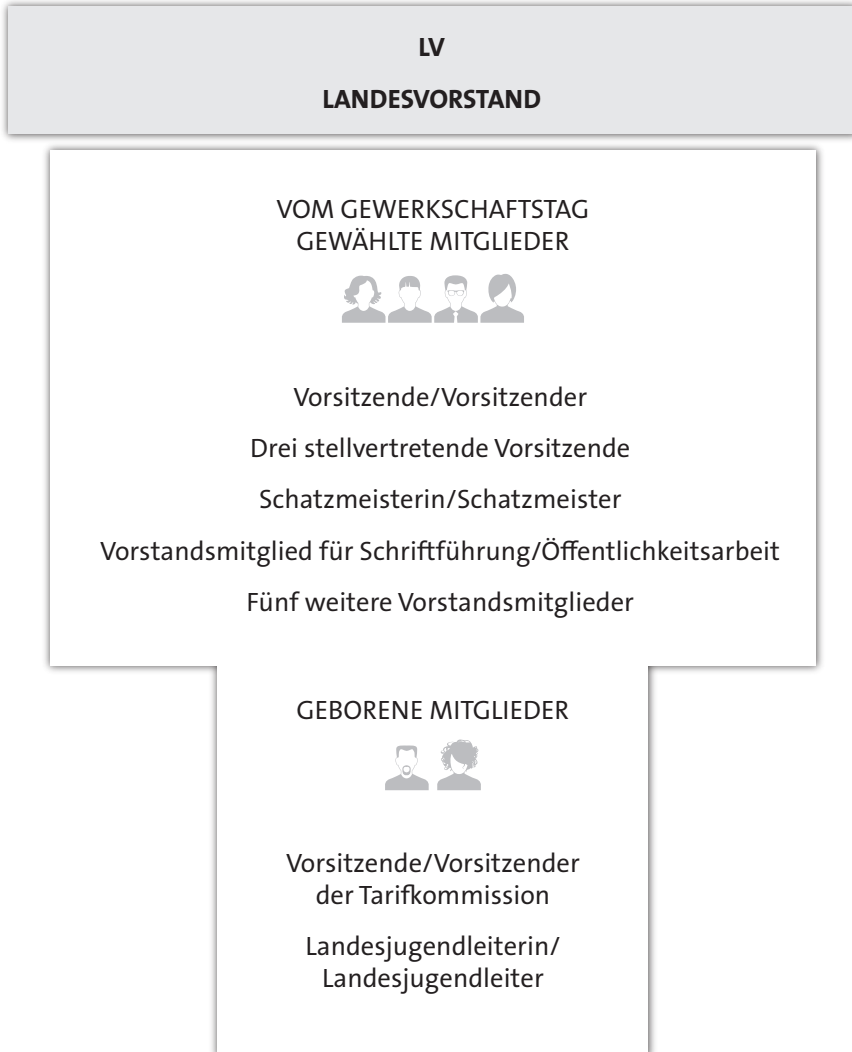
LV

LANDESVORSTAND

VOM GEWERKSCHAFTSTAG GEWÄHLTE MITGLIEDER

Vorsitzende/Vorsitzender

Drei stellvertretende Vorsitzende

Schatzmeisterin/Schatzmeister

Vorstandsmitglied für Schriftführung/Öffentlichkeitsarbeit

Fünf weitere Vorstandsmitglieder

GEBORENE MITGLIEDER

Vorsitzende/Vorsitzender der Tarifkommission

Landesjugendleiterin/ Landesjugendleiter